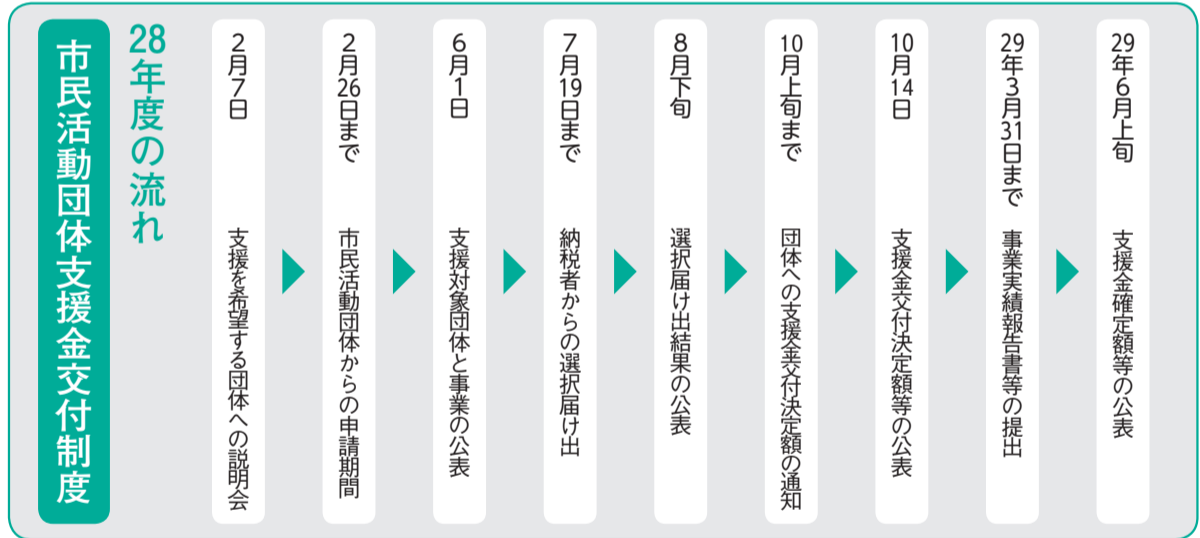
市民活動団体支援金交付制度

28年度の流れ

2月7日
支援を希望する団体への説明会

2月26日まで
市民活動団体からの申請期間

6月1日
支援対象団体と事業の公表

7月19日まで
納税者からの選択届け出

8月下旬
選択届け出結果の公表

10月上旬まで
団体への支援金交付決定額の通知

10月14日
支援金交付決定額等の公表

29年3月31日まで
事業実績報告書等の提出

29年6月上旬
支援金確定額等の公表